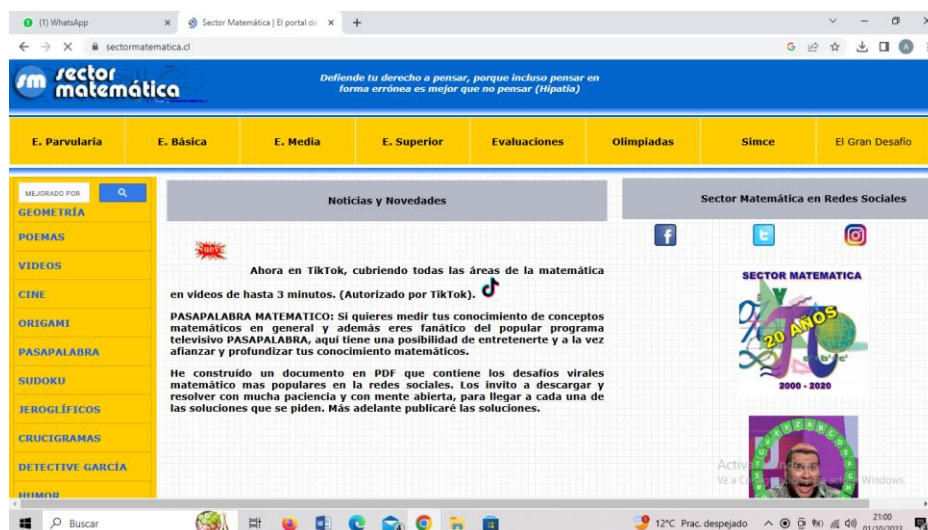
(1) WhatsApp
Sector Matemática | El portal de
sectormatematica.cl

sector matemática
Defiende tu derecho a pensar, porque incluso pensar en forma errónea es mejor que no pensar (Hipatia)

E. Parvularia | E. Básica | E. Media | E. Superior | Evaluaciones | Olimpiadas | Simce | El Gran Desafío

MEJORADO POR
GEOMETRÍA
POEMAS
VIDEOS
CINE
ORIGAMI
PASAPALABRA
SUDOKU
JEROGLÍFICOS
CRUCIGRAMAS
DETECTIVE GARCÍA
HUMOR

Noticias y Novedades

new

Ahora en TikTok, cubriendo todas las áreas de la matemática en videos de hasta 3 minutos. (Autorizado por TikTok).

PASAPALABRA MATEMATICO: Si quieres medir tus conocimiento de conceptos matemáticos en general y además eres fanático del popular programa televisivo PASAPALABRA, aquí tiene una posibilidad de entretenerte y a la vez afianzar y profundizar tus conocimiento matemáticos.

He construido un documento en PDF que contiene los desafíos virales matemático mas populares en la redes sociales. Los invito a descargar y resolver con mucha paciencia y con mente abierta, para llegar a cada una de las soluciones que se piden. Más adelante publicaré las soluciones.

Sector Matemática en Redes Sociales

SECTOR MATEMATICA
20 AÑOS
2000 - 2020

Activar Windows
Ve a Configuración para activar Windows.

Buscar
12°C Prac. despejado
21:00
01/10/2023